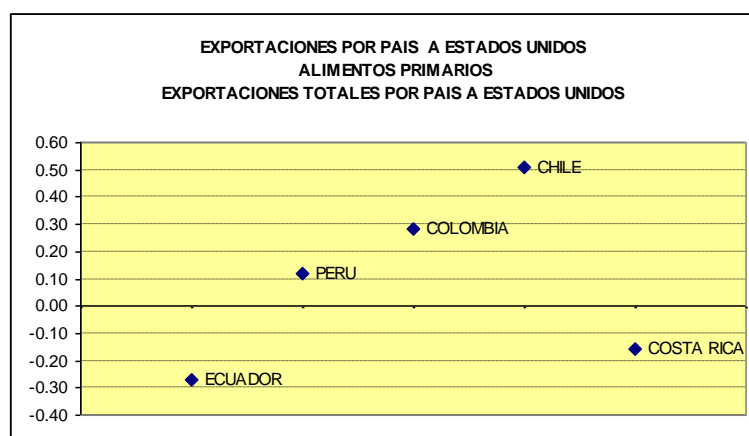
EXPORTACIONES POR PAIS A ESTADOS UNIDOS
ALIMENTOS PRIMARIOS
EXPORTACIONES TOTALES POR PAIS A ESTADOS UNIDOS

0.60
0.50
0.40
0.30
0.20
0.10
0.00
-0.10
-0.20
-0.30
-0.40

CHILE
COLOMBIA
PERU
COSTA RICA
ECUADOR